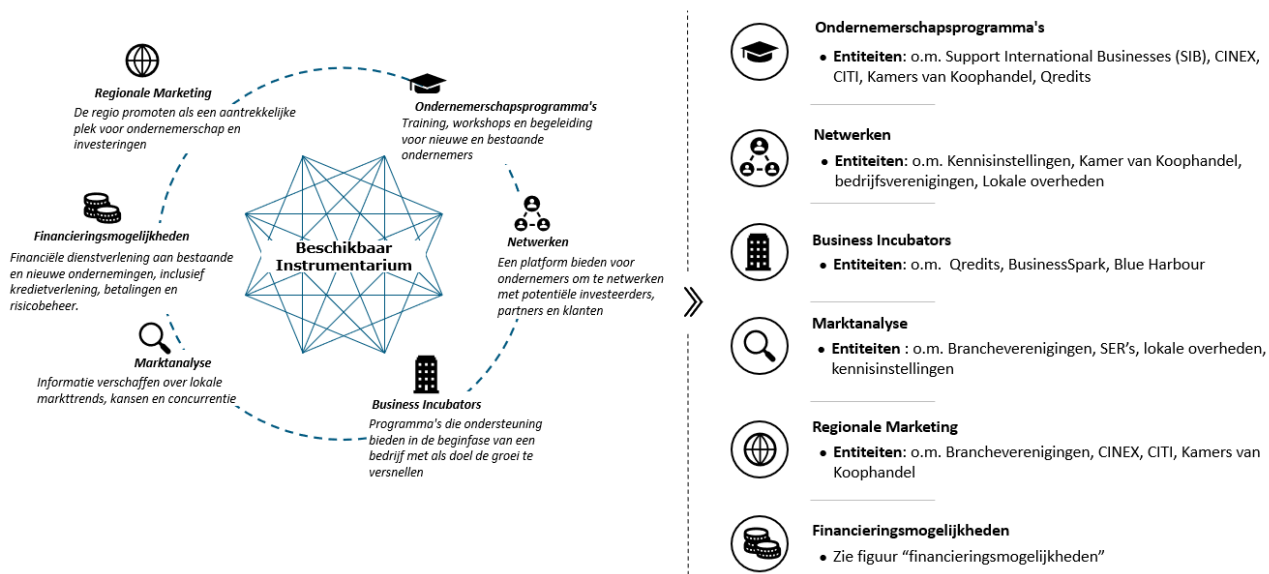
Regionale Marketing
De regio promoten als een aantrekkelijke plek voor ondernemerschap en investeringen

Ondernemerschapsprogramma's
Training, workshops en begeleiding voor nieuwe en bestaande ondernemers

Financieringsmogelijkheden
Financiële dienstverlening aan bestaande en nieuwe ondernemingen, inclusief kredietverlening, betalingen en risicobeheer.

Beschikbaar Instrumentarium

Netwerken
Een platform bieden voor ondernemers om te netwerken met potentiële investeerders, partners en klanten

Marktanalyse
Informatie verschaffen over lokale markttrends, kansen en concurrentie

Business Incubators
Programma's die ondersteuning bieden in de beginfase van een bedrijf met als doel de groei te versnellen

Ondernemerschapsprogramma's
• Entiteiten: o.m. Support International Businesses (SIB), CINEX, CITI, Kamers van Koophandel, Qredits

Netwerken
• Entiteiten: o.m. Kennisinstellingen, Kamer van Koophandel, bedrijfsverenigingen, Lokale overheden

Business Incubators
• Entiteiten: o.m. Qredits, BusinessSpark, Blue Harbour

Marktanalyse
• Entiteiten : o.m. Brancheverenigingen, SER's, lokale overheden, kennisinstellingen

Regionale Marketing
• Entiteiten: o.m. Brancheverenigingen, CINEX, CITI, Kamers van Koophandel

Financieringsmogelijkheden
• Zie figuur "financieringsmogelijkheden"